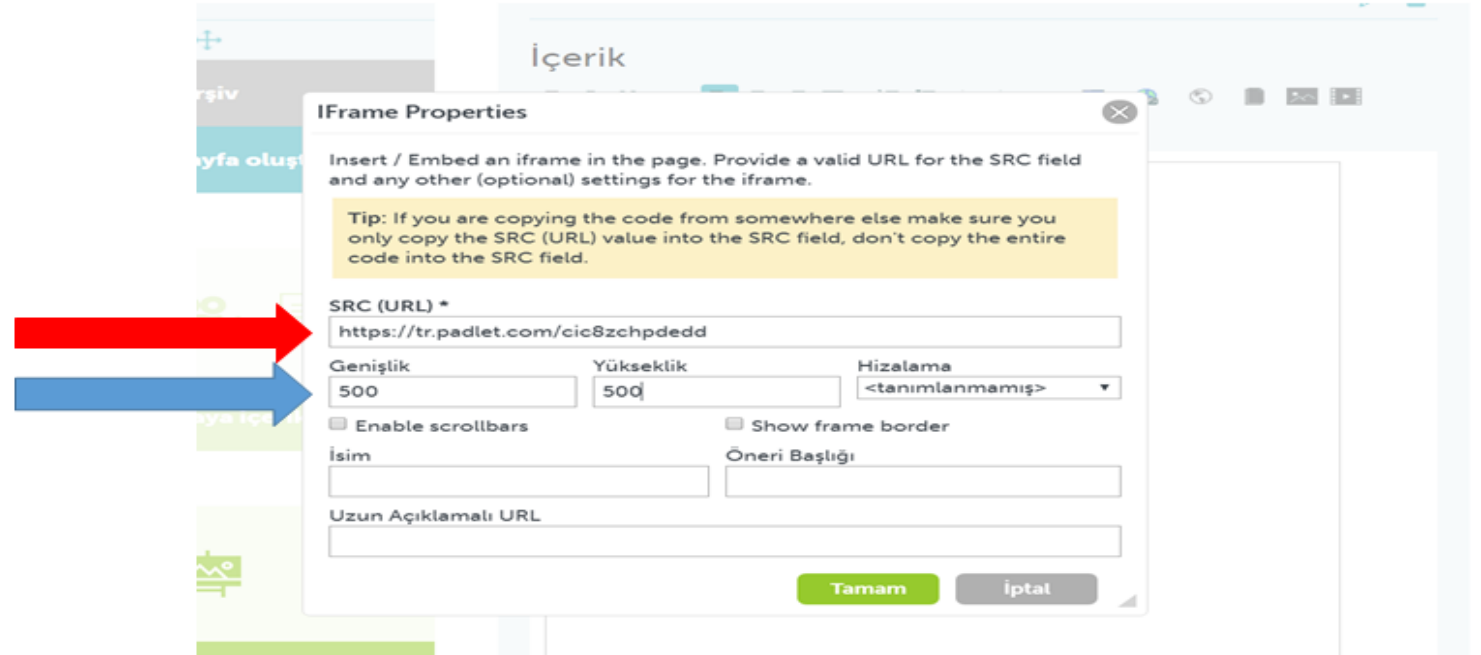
rşiv

yfa oluş

İçerik

IFrame Properties

Insert / Embed an iframe in the page. Provide a valid URL for the SRC field and any other (optional) settings for the iframe.

Tip: If you are copying the code from somewhere else make sure you only copy the SRC (URL) value into the SRC field, don't copy the entire code into the SRC field.

SRC (URL) *
https://tr.padlet.com/cic8zchpdedd

Genişlik
500

Yükseklik
500

Hizalama
<tanımlanmamış>

Enable scrollbars

Show frame border

İsim

Öneri Başlığı

Uzun Açıklamalı URL

Tamam

İptal